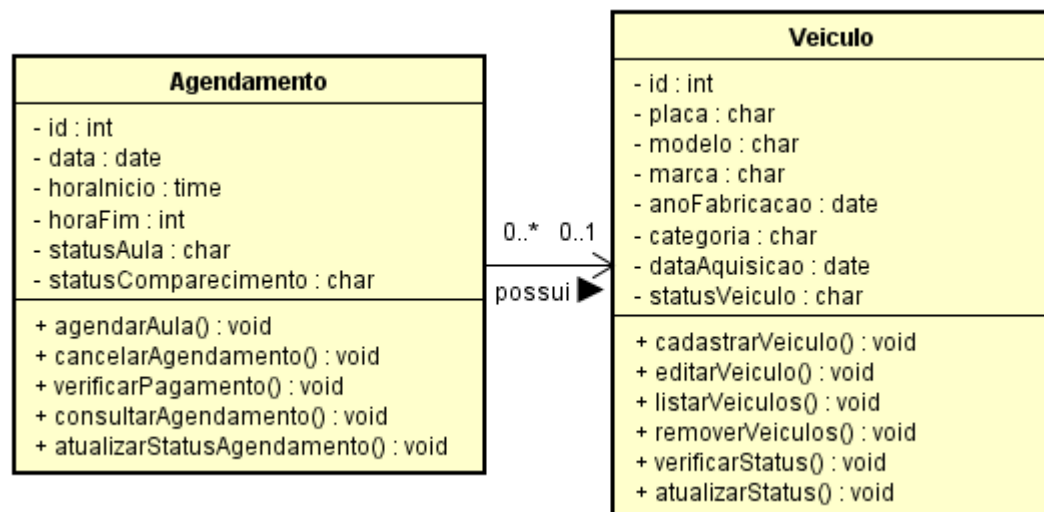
Agendamento

- id : int
- data : date
- horaInicio : time
- horaFim : int
- statusAula : char
- statusComparecimento : char

+ agendarAula() : void
+ cancelarAgendamento() : void
+ verificarPagamento() : void
+ consultarAgendamento() : void
+ atualizarStatusAgendamento() : void

0..* 0..1

possui

Veiculo

- id : int
- placa : char
- modelo : char
- marca : char
- anoFabricacao : date
- categoria : char
- dataAquisicao : date
- statusVeiculo : char

+ cadastrarVeiculo() : void
+ editarVeiculo() : void
+ listarVeiculos() : void
+ removerVeiculos() : void
+ verificarStatus() : void
+ atualizarStatus() : void